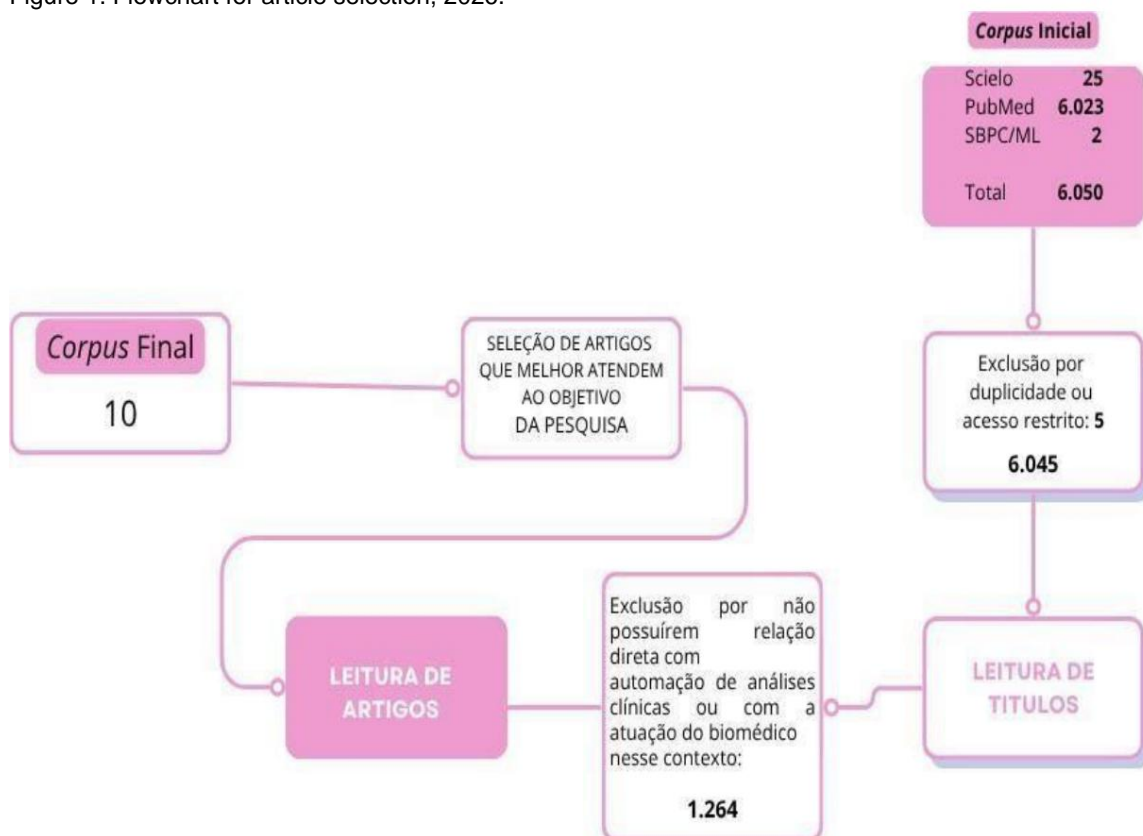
Figure 1: Flowchart for article selection, 2023.

*Corpus* Inicial

| | |
|---|---|
| Scielo | 25 |
| PubMed | 6.023 |
| SBPC/ML | 2 |
| Total | 6.050 |

Exclusão por duplicidade ou acesso restrito: 5

6.045

LEITURA DE TITULOS

Exclusão por não possuírem relação direta com automação de análises clínicas ou com a atuação do biomédico nesse contexto:

1.264

LEITURA DE ARTIGOS

SELEÇÃO DE ARTIGOS QUE MELHOR ATENDEM AO OBJETIVO DA PESQUISA

*Corpus* Final

10